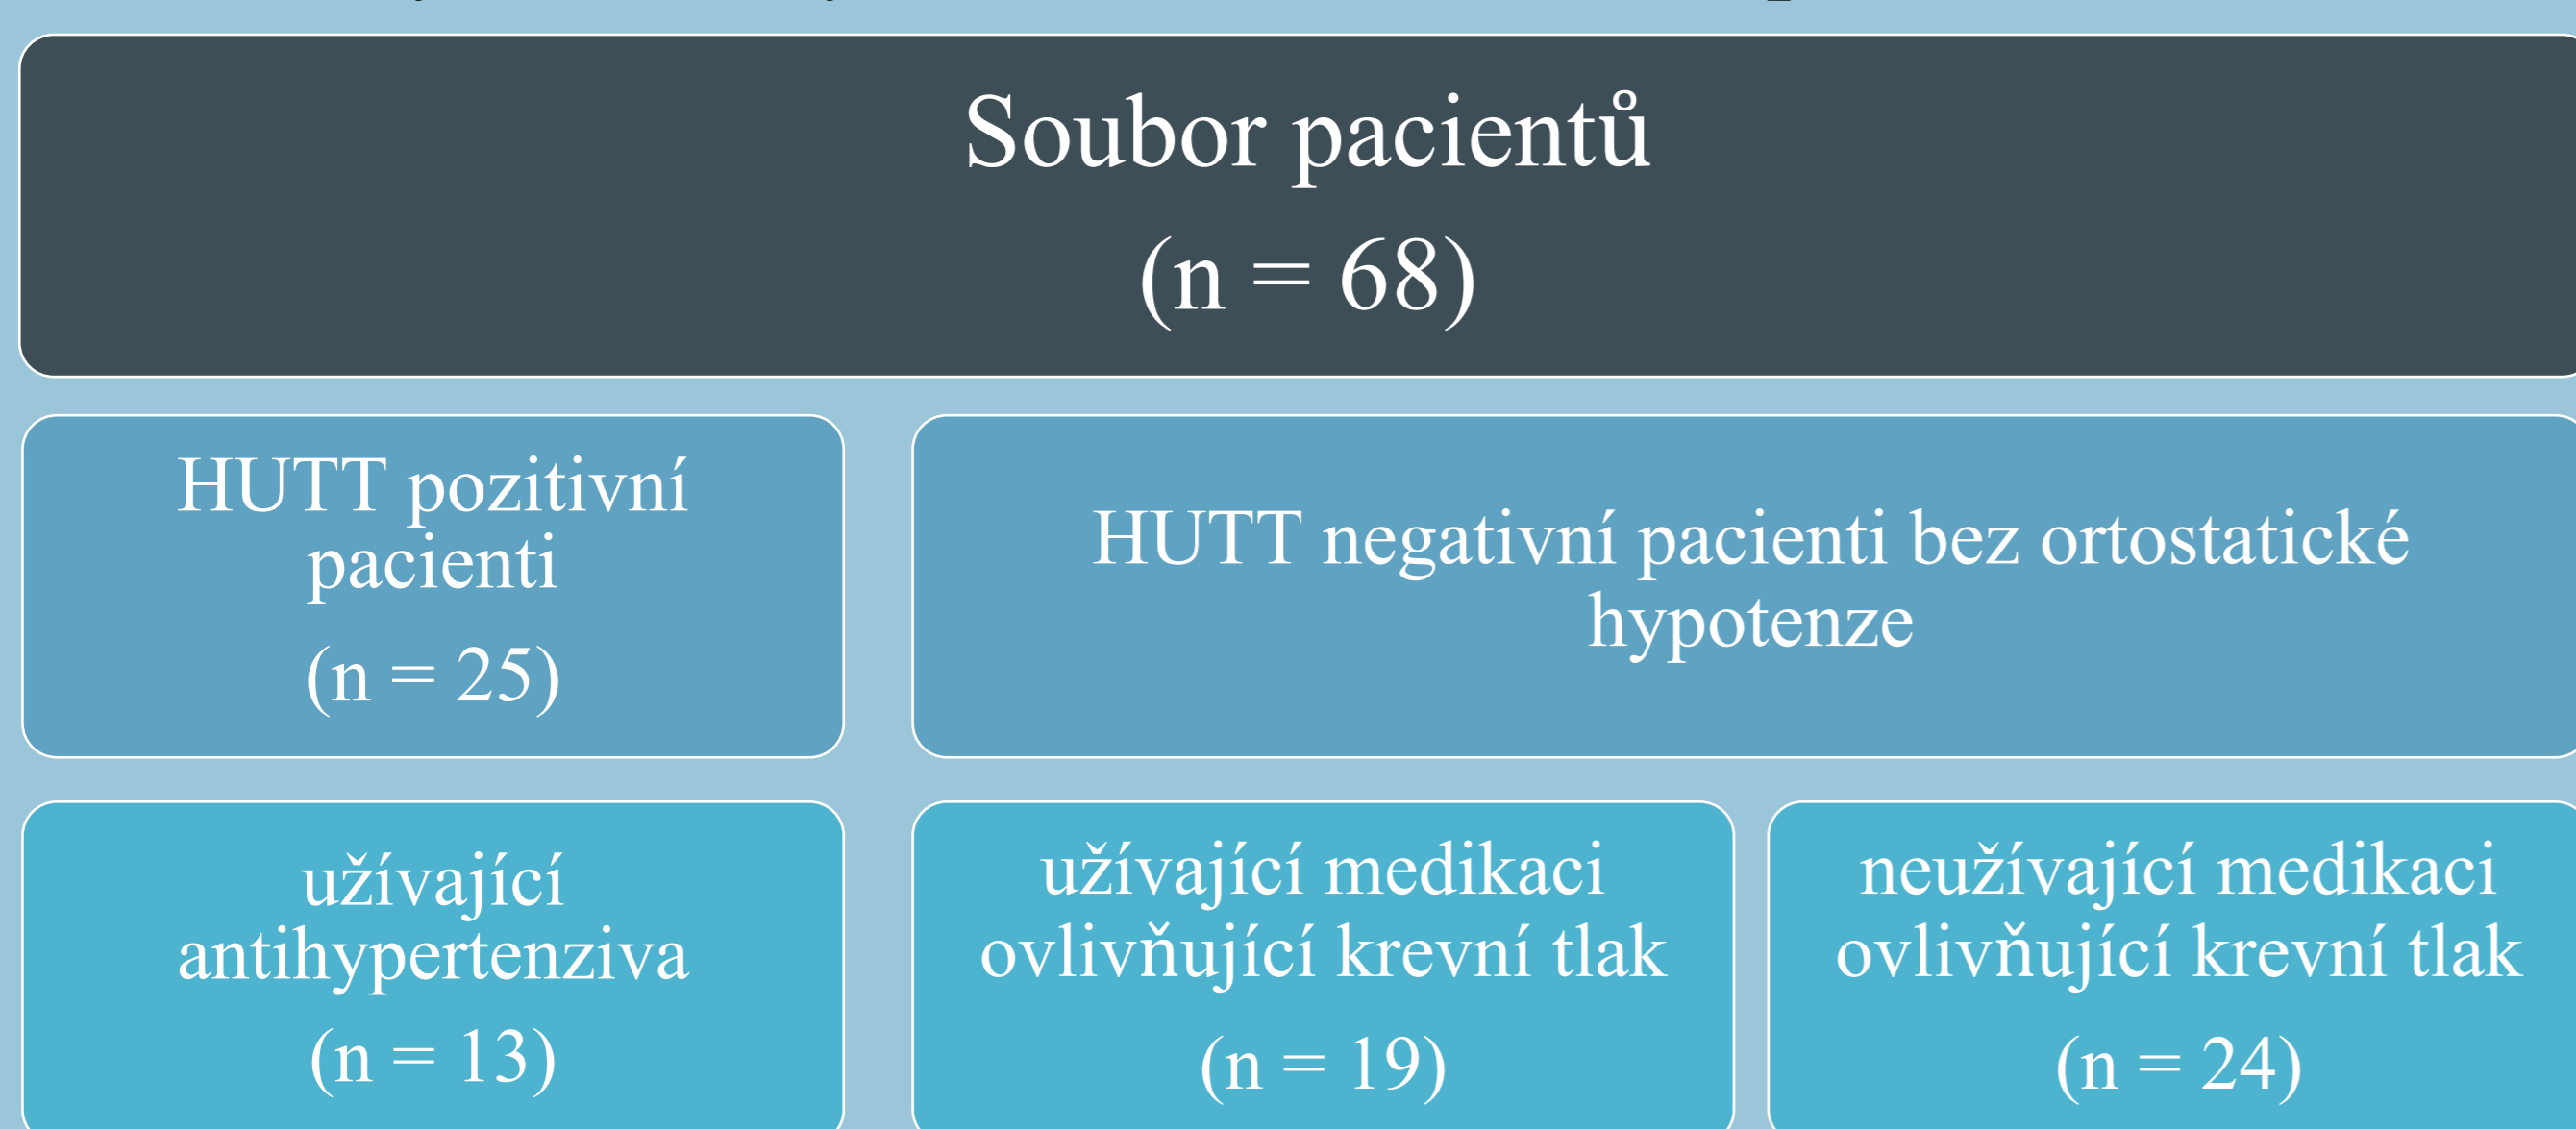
Soubor pacientů
(n = 68)

HUTT pozitivní pacienti
(n = 25)

HUTT negativní pacienti bez ortostatické hypotenze

užívající antihypertenziva
(n = 13)

užívající medikaci ovlivňující krevní tlak
(n = 19)

neužívající medikaci ovlivňující krevní tlak
(n = 24)